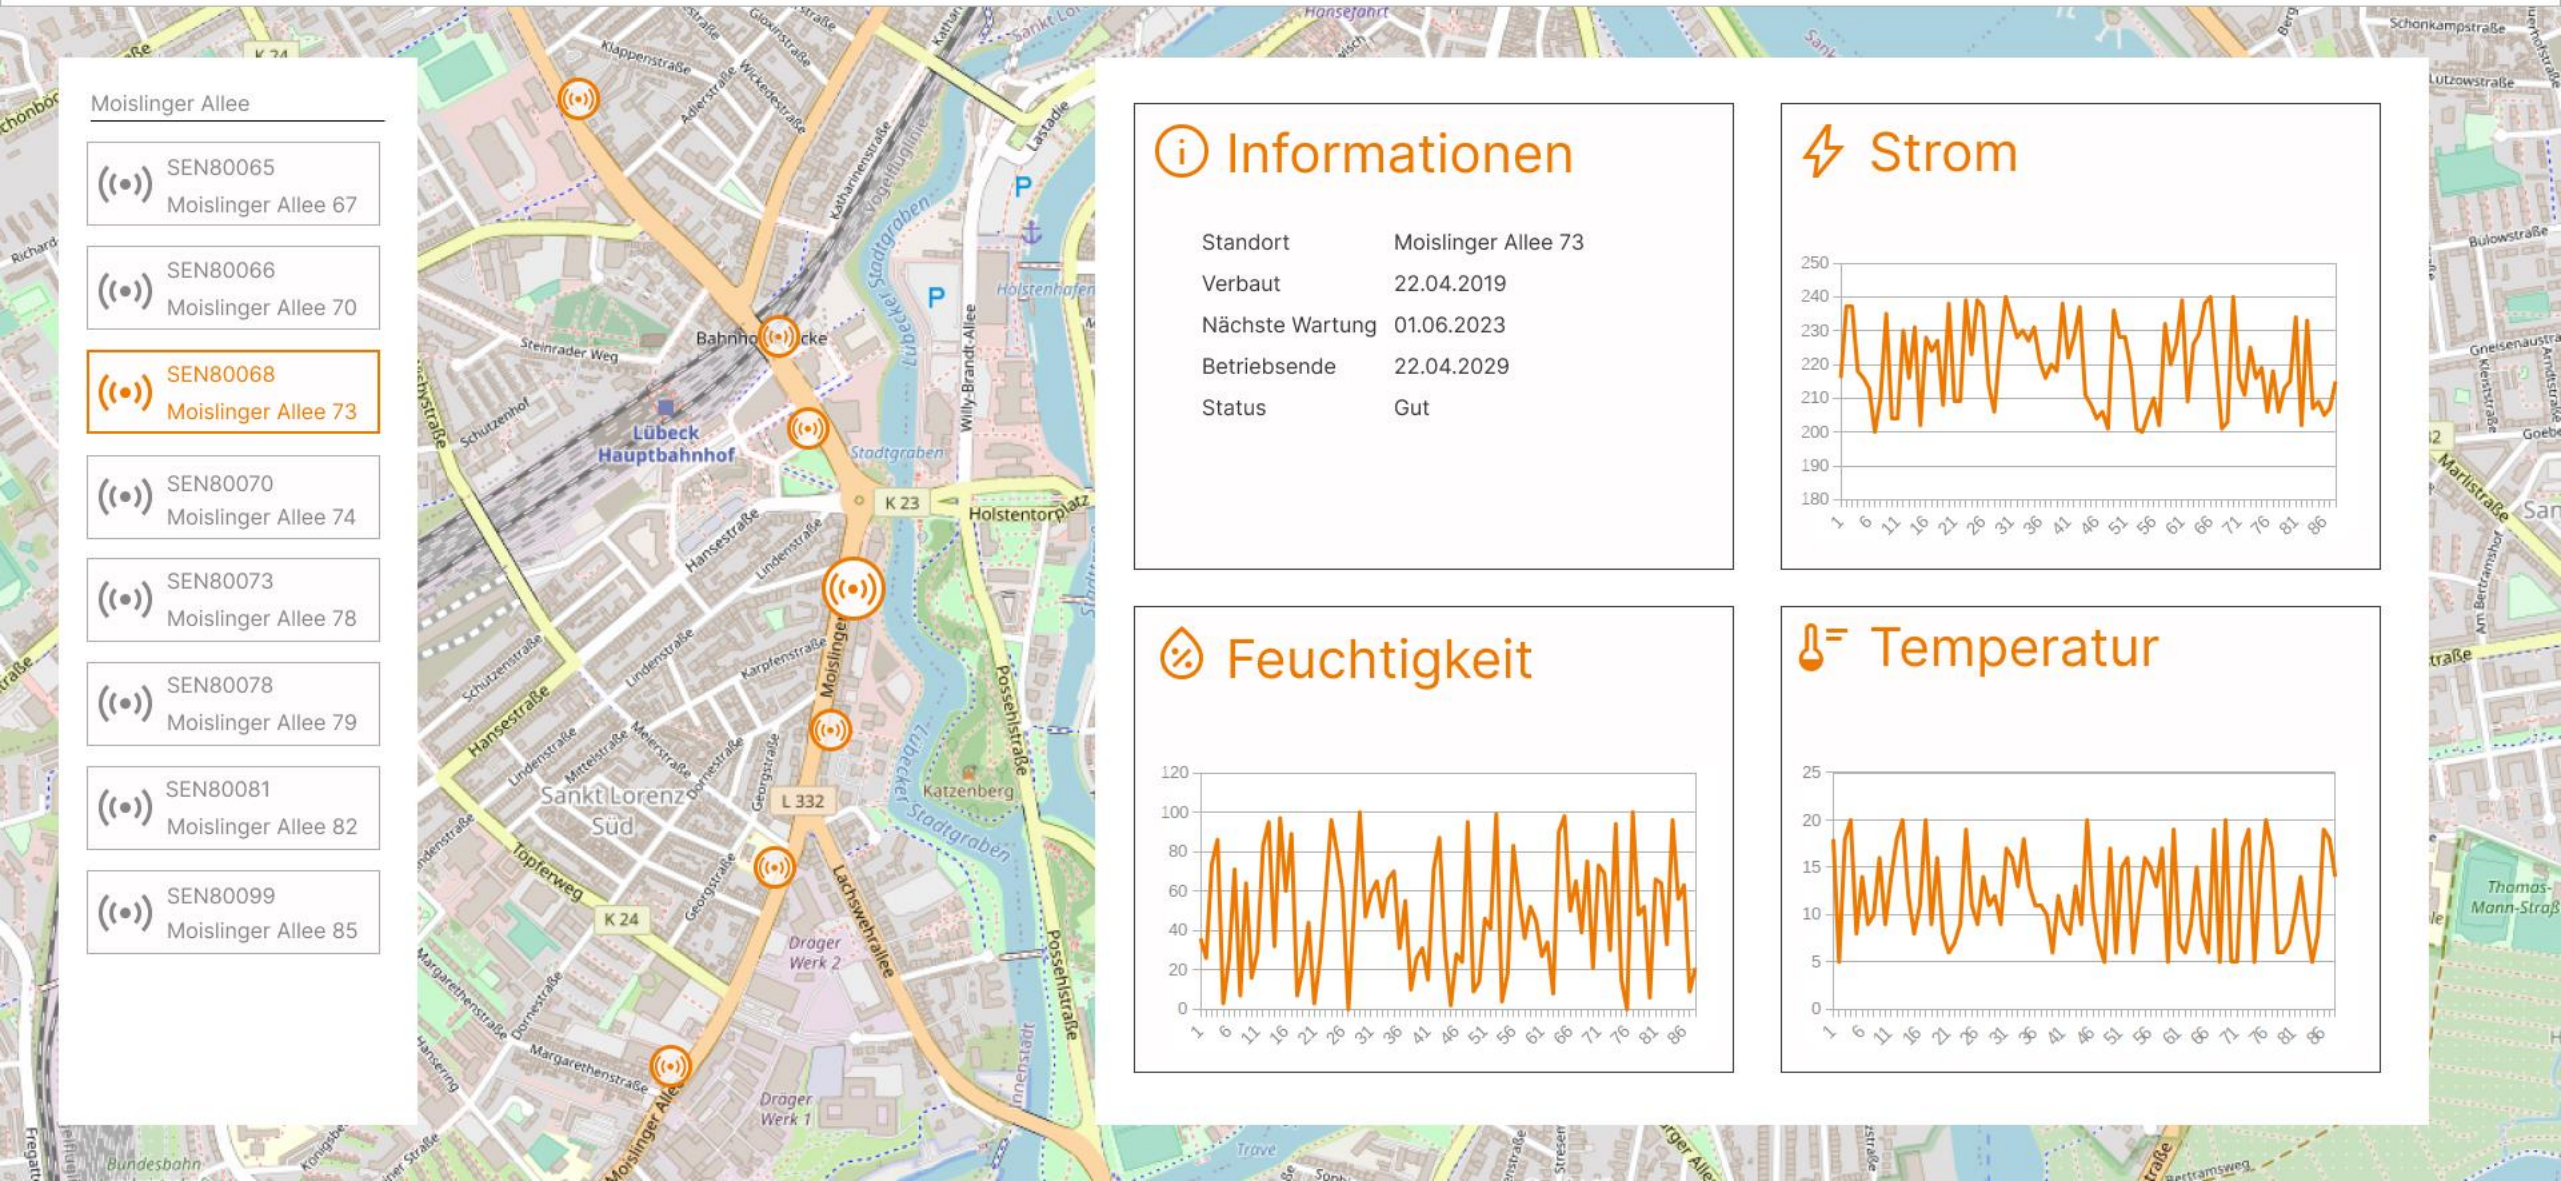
Moislinger Allee

SEN80065
Moislinger Allee 67

SEN80066
Moislinger Allee 70

SEN80068
Moislinger Allee 73

SEN80070
Moislinger Allee 74

SEN80073
Moislinger Allee 78

SEN80078
Moislinger Allee 79

SEN80081
Moislinger Allee 82

SEN80099
Moislinger Allee 85

Informationen

| Standort | Moislinger Allee 73 |
|---|---|
| Verbaut | 22.04.2019 |
| Nächste Wartung | 01.06.2023 |
| Betriebsende | 22.04.2029 |
| Status | Gut |

Strom

250 240 230 220 210 200 190 180

1 6 11 16 21 26 31 36 41 46 51 56 61 66 71 76 81 86

Feuchtigkeit

120 100 80 60 40 20 0

1 6 11 16 21 26 31 36 41 46 51 56 61 66 71 76 81 86

Temperatur

25 20 15 10 5 0

1 6 11 16 21 26 31 36 41 46 51 56 61 66 71 76 81 86

Lübeck Hauptbahnhof
Sankt Lorenz Süd
Holstentorplatz
K 23
L 332
K 24
Katzenberg
Dräger Werk 2
Dräger Werk 1
Stadtgraben
Holstenhafen
Klappenstraße
Steinrader Weg
Schützenhof
Hansestraße
Lindenstraße
Töpferweg
Margarethenstraße
Lachswehrallee
Possehlstraße
Willy-Brandt-Allee
Moislinger Allee
Georgstraße
Karpfenstraße
Marlistraße
Thomas-Mann-Straße
Bundesbahn
Trave